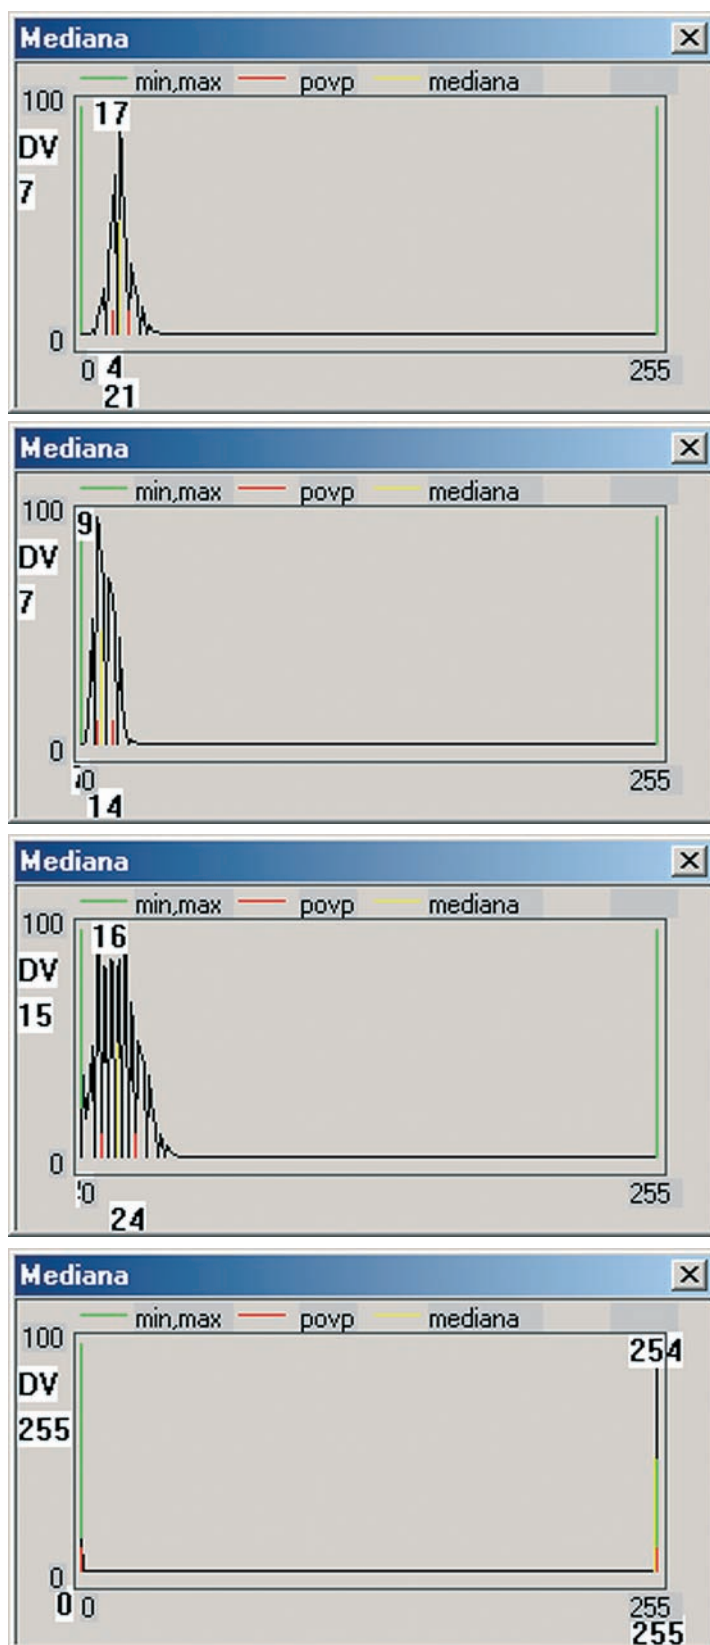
Mediana
min,max povp mediana
100
DV
7
17
0
0 4
21
255

Mediana
min,max povp mediana
100
DV
7
9
0
0
14
255

Mediana
min,max povp mediana
100
DV
15
16
0
0
24
255

Mediana
min,max povp mediana
100
DV
255
254
0
0 0
255
255